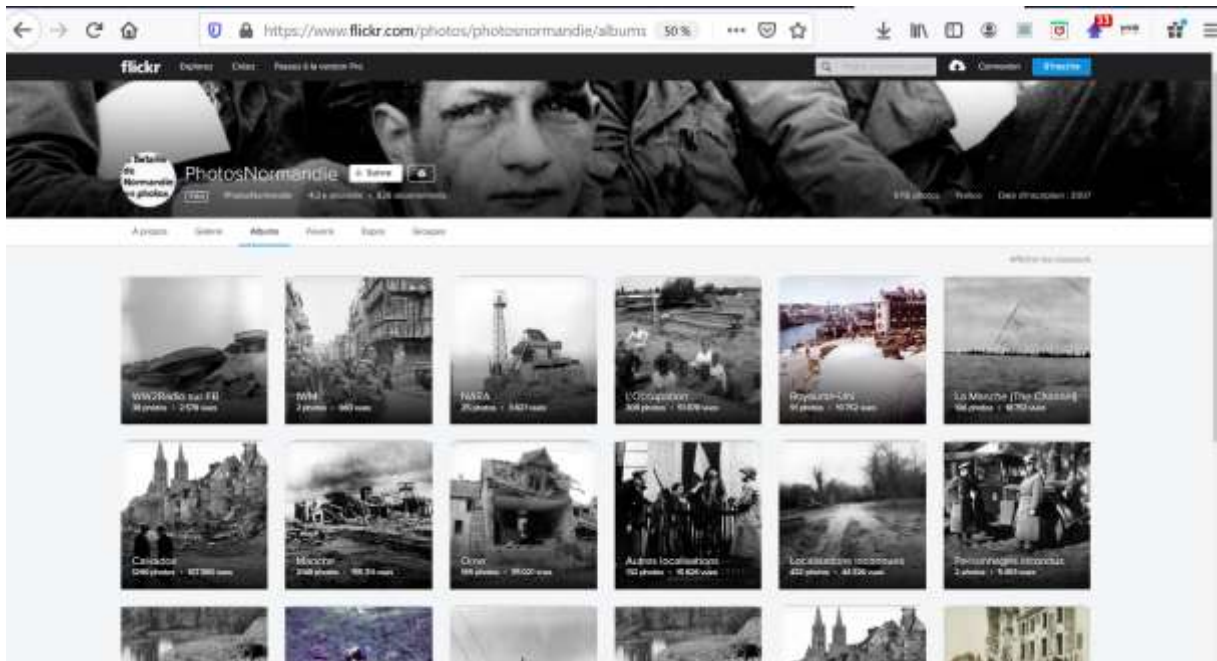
https://www.flickr.com/photos/photosnormandie/albums 50 %

flickr Explorer Créer Passez à la version Pro

Connexion S'inscrire

PhotosNormandie + Suivre

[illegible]

A propos Galerie Albums Favoris Stats Groupes

WW2Radio sur FB
IWM
NARA
L'Occupation
Royaume-Uni
La Manche (The Channel)
Calvados
Manche
Orne
Autres localisations
Localisations inconnues
Personnages inconnus